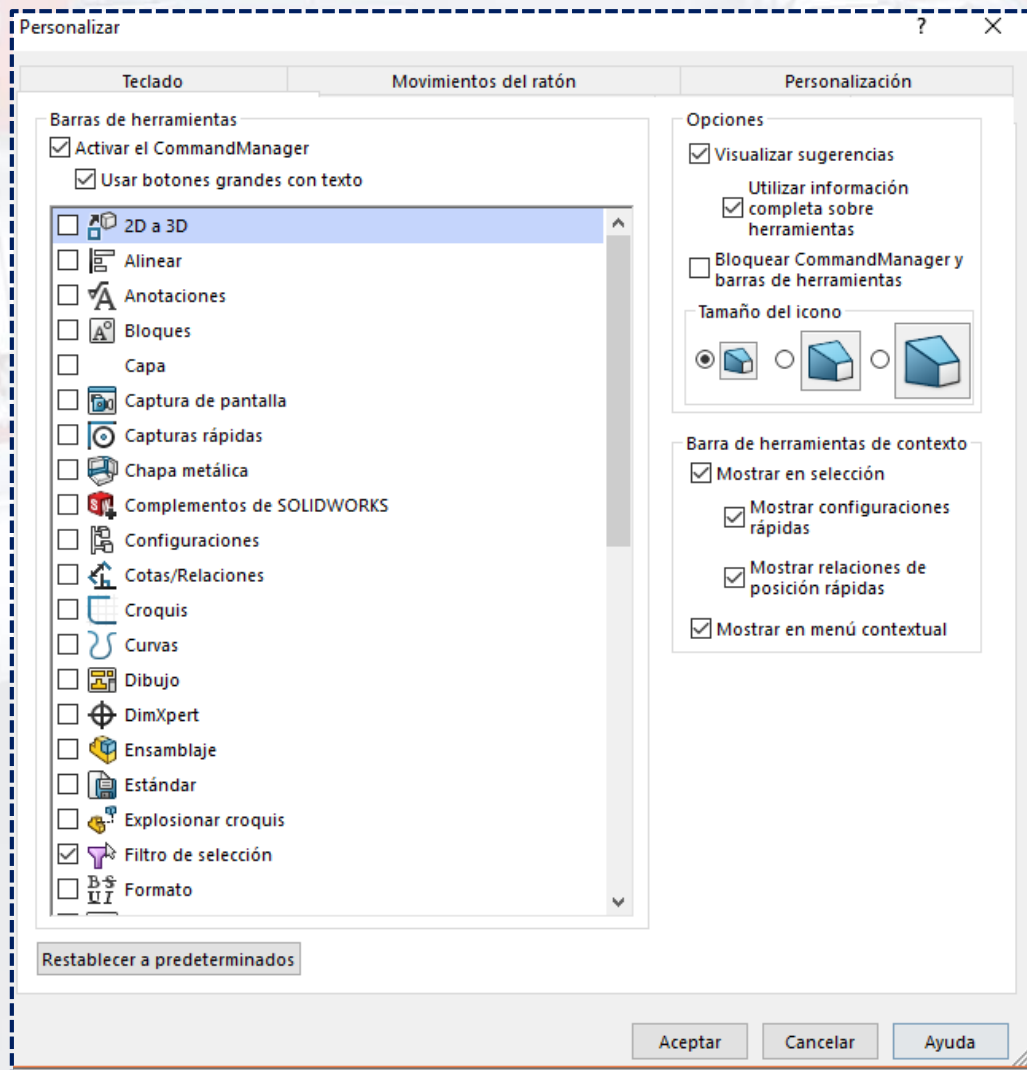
Personalizar

?

Teclado | Movimientos del ratón | Personalización

Barras de herramientas
Activar el CommandManager
Usar botones grandes con texto

2D a 3D
Alinear
Anotaciones
Bloques
Capa
Captura de pantalla
Capturas rápidas
Chapa metálica
Complementos de SOLIDWORKS
Configuraciones
Cotas/Relaciones
Croquis
Curvas
Dibujo
DimXpert
Ensamblaje
Estándar
Explosionar croquis
Filtro de selección
Formato

Restablecer a predeterminados

Opciones
Visualizar sugerencias
Utilizar información completa sobre herramientas
Bloquear CommandManager y barras de herramientas
Tamaño del icono

Barra de herramientas de contexto
Mostrar en selección
Mostrar configuraciones rápidas
Mostrar relaciones de posición rápidas
Mostrar en menú contextual

Aceptar
Cancelar
Ayuda